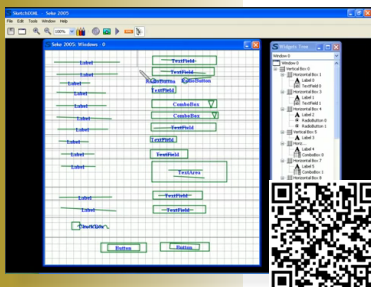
SketchXUML - Seke 2005
File Edit Tools Window Help
100%
Seke 2005: Windows - 0
Label
TextField
Label
TextField
Label
RadioButton
RadioButton
Label
TextField
Label
ComboBox
Label
ComboBox
Label
TextField
Label
TextField
Label
TextField
Label
TextArea
Label
TextField
Label
TextField
CheckBox
Button
Button
Widgets Tree
Window 0
Vertical Box 0
Horizontal Box 1
Label 0
TextField 0
Horizontal Box 2
Label 1
TextField 1
Horizontal Box 3
Label 2
RadioButton 0
RadioButton 1
Vertical Box 4
Label 3
Horiz...
Label 4
ComboBox 0
Horizontal Box 5
Label 5
ComboBox 1